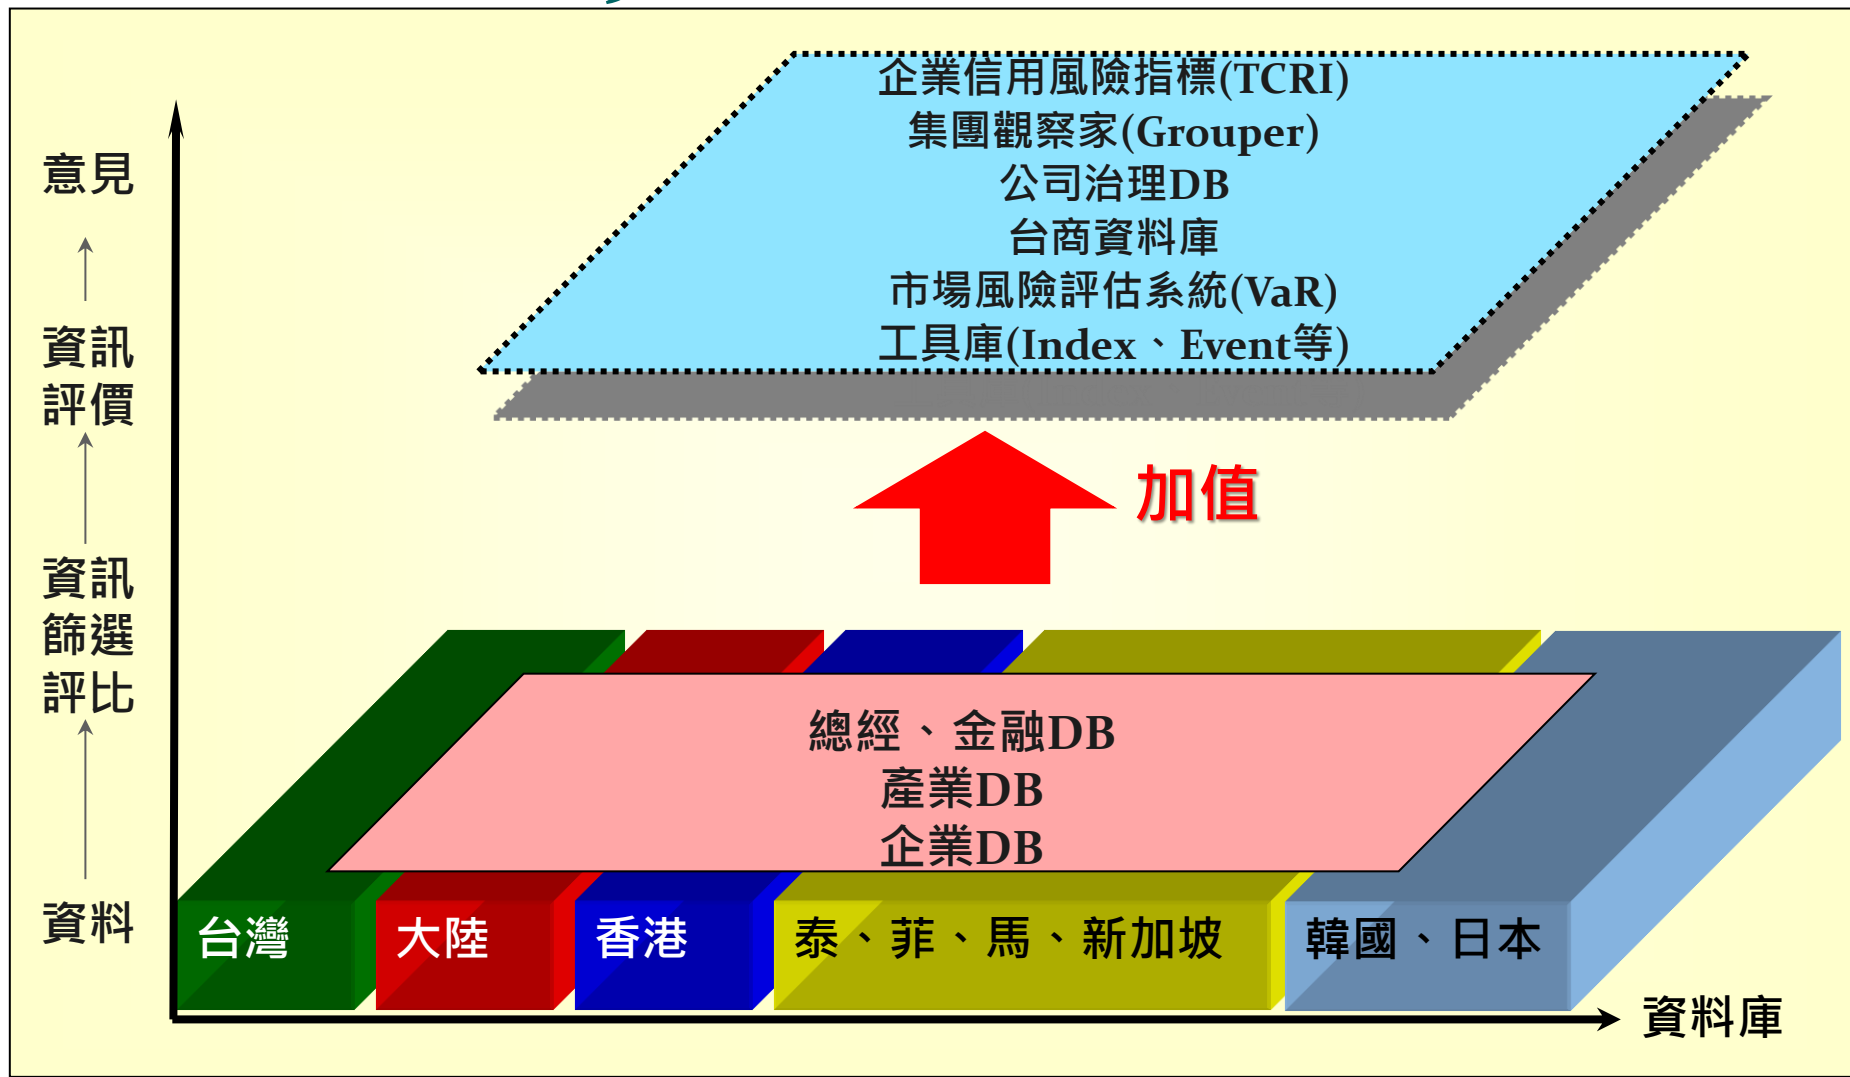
意見

資訊
評價

資訊
篩選
評比

資料

企業信用風險指標(TCRI)
集團觀察家(Grouper)
公司治理DB
台商資料庫
市場風險評估系統(VaR)
工具庫(Index、Event等)

加值

總經、金融DB
產業DB
企業DB

台灣

大陸

香港

泰、菲、馬、新加坡

韓國、日本

資料庫